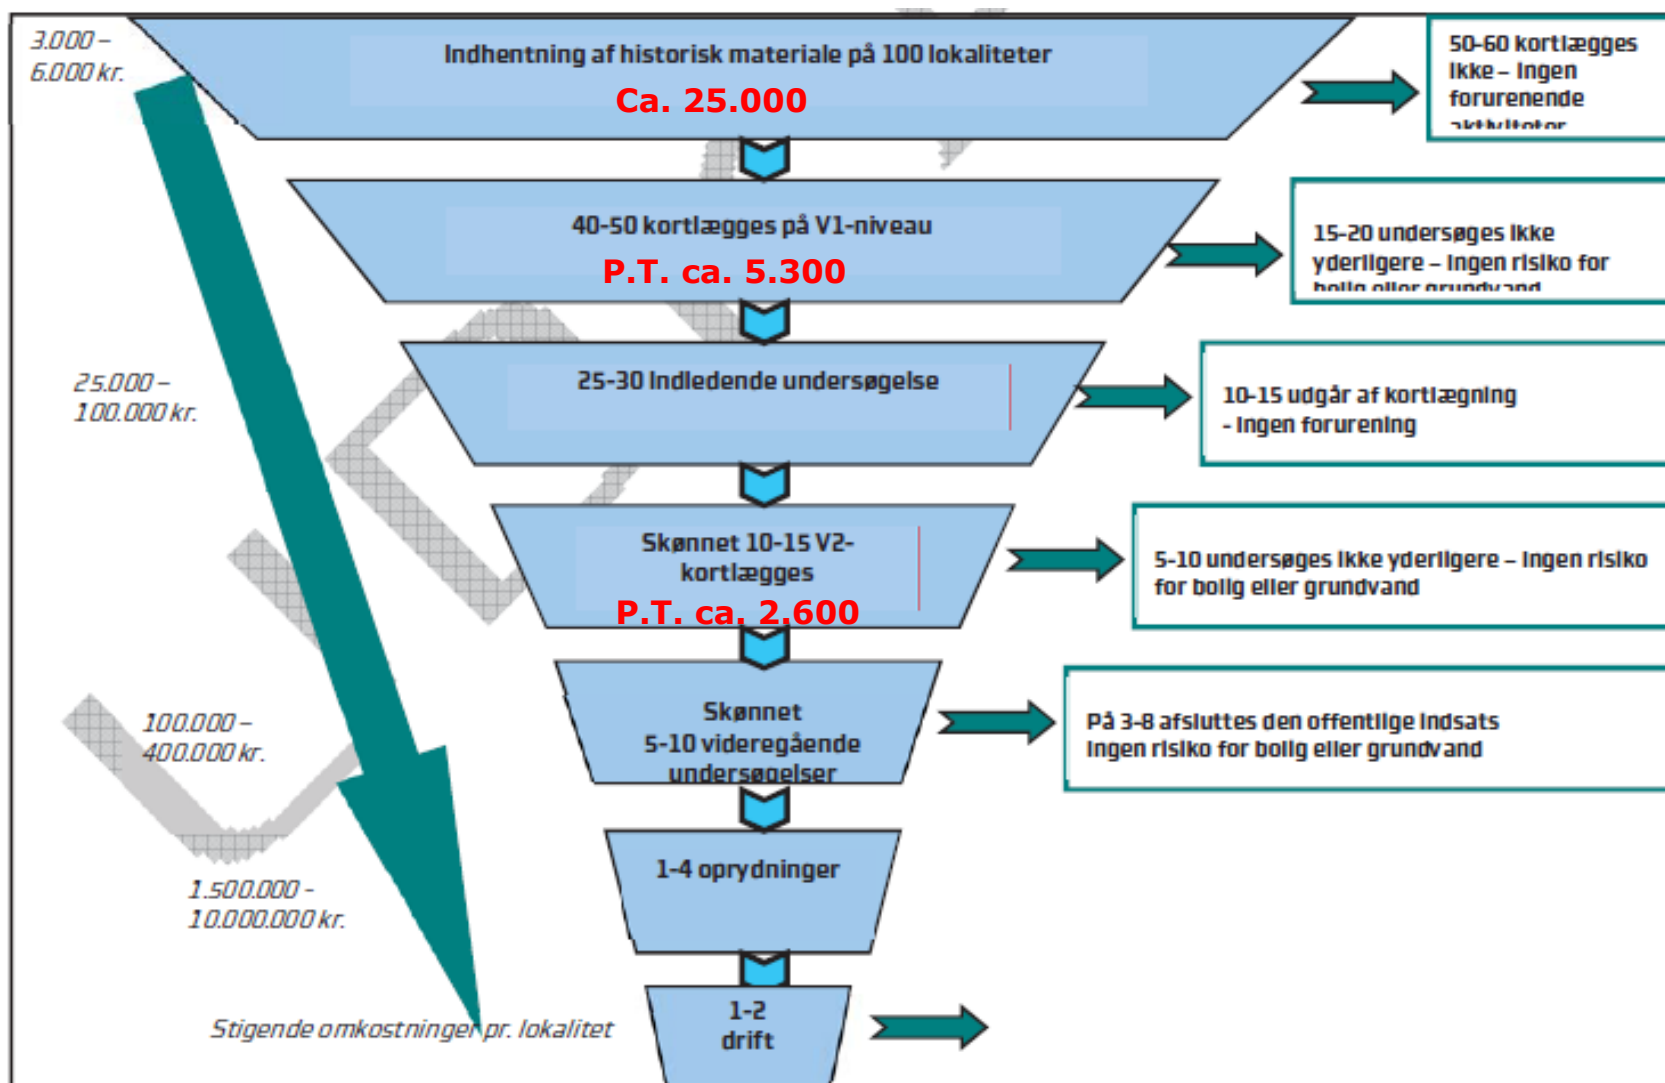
3.000 – 6.000 kr.

Indhentning af historisk materiale på 100 lokaliteter

Ca. 25.000

50-60 kortlægges ikke – ingen forurenende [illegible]

40-50 kortlægges på V1-niveau

P.T. ca. 5.300

15-20 undersøges ikke yderligere – ingen risiko for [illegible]

25.000 – 100.000 kr.

25-30 Indledende undersøgelse

10-15 udgår af kortlægning - ingen forurening

Skønnet 10-15 V2-kortlægges

P.T. ca. 2.600

5-10 undersøges ikke yderligere – ingen risiko for bolig eller grundvand

100.000 – 400.000 kr.

Skønnet 5-10 videregående undersøgelser

På 3-8 afsluttes den offentlige indsats Ingen risiko for bolig eller grundvand

1.500.000 - 10.000.000 kr.

1-4 oprydninger

Stigende omkostninger pr. lokalitet

1-2 drift